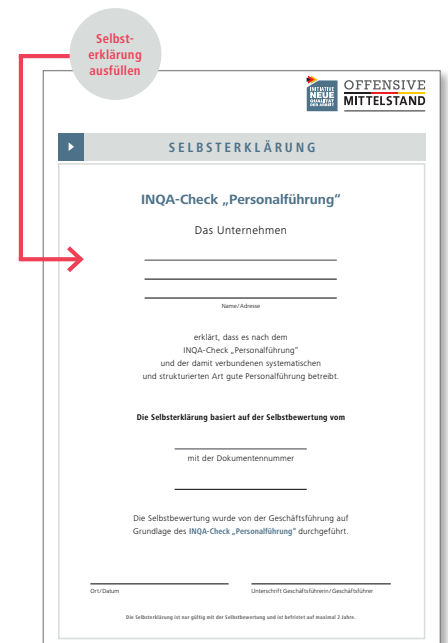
Selbst-
erklärung
ausfüllen

INITIATIVE NEUE QUALITÄT DER ARBEIT

OFFENSIVE
MITTELSTAND

SELBSTERKLÄRUNG

INQA-Check „Personalführung"

Das Unternehmen

Name/Adresse

erklärt, dass es nach dem INQA-Check „Personalführung" und der damit verbundenen systematischen und strukturierten Art gute Personalführung betreibt.

Die Selbsterklärung basiert auf der Selbstbewertung vom

mit der Dokumentennummer

Die Selbstbewertung wurde von der Geschäftsführung auf Grundlage des INQA-Check „Personalführung" durchgeführt.

Ort/Datum

Unterschrift Geschäftsführerin/Geschäftsführer

Die Selbsterklärung ist nur gültig mit der Selbstbewertung und ist befristet auf maximal 2 Jahre.